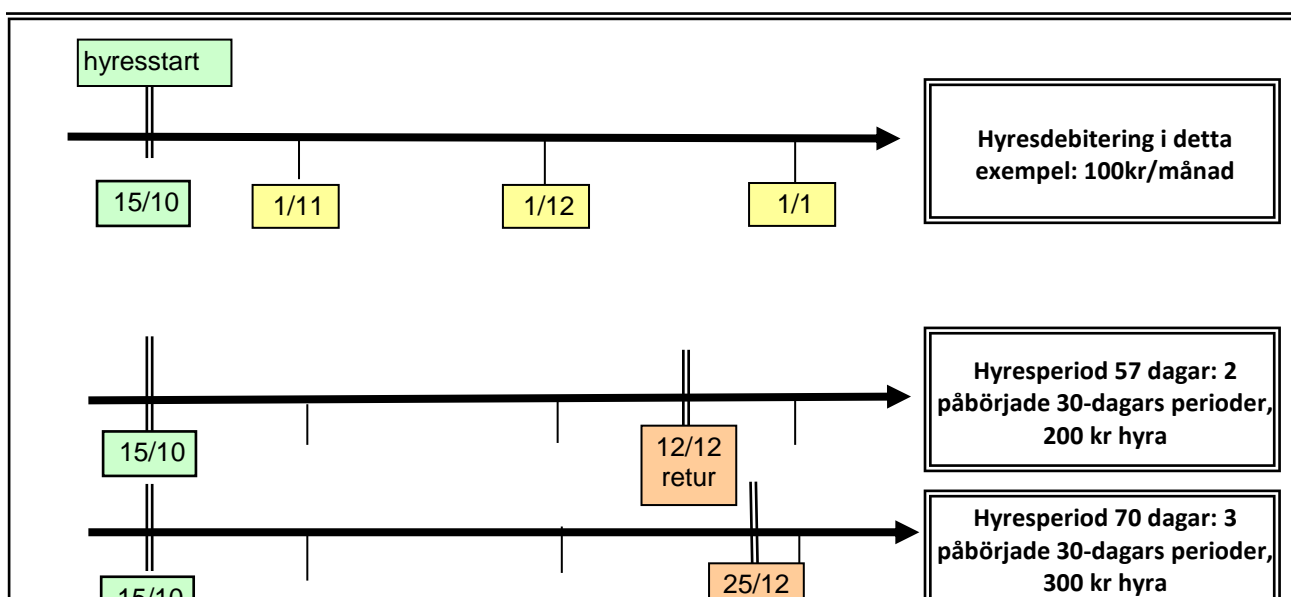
hyresstart

15/10

1/11

1/12

1/1

Hyresdebitering i detta exempel: 100kr/månad

15/10

12/12 retur

Hyresperiod 57 dagar: 2 påbörjade 30-dagars perioder, 200 kr hyra

15/10

25/12

Hyresperiod 70 dagar: 3 påbörjade 30-dagars perioder, 300 kr hyra